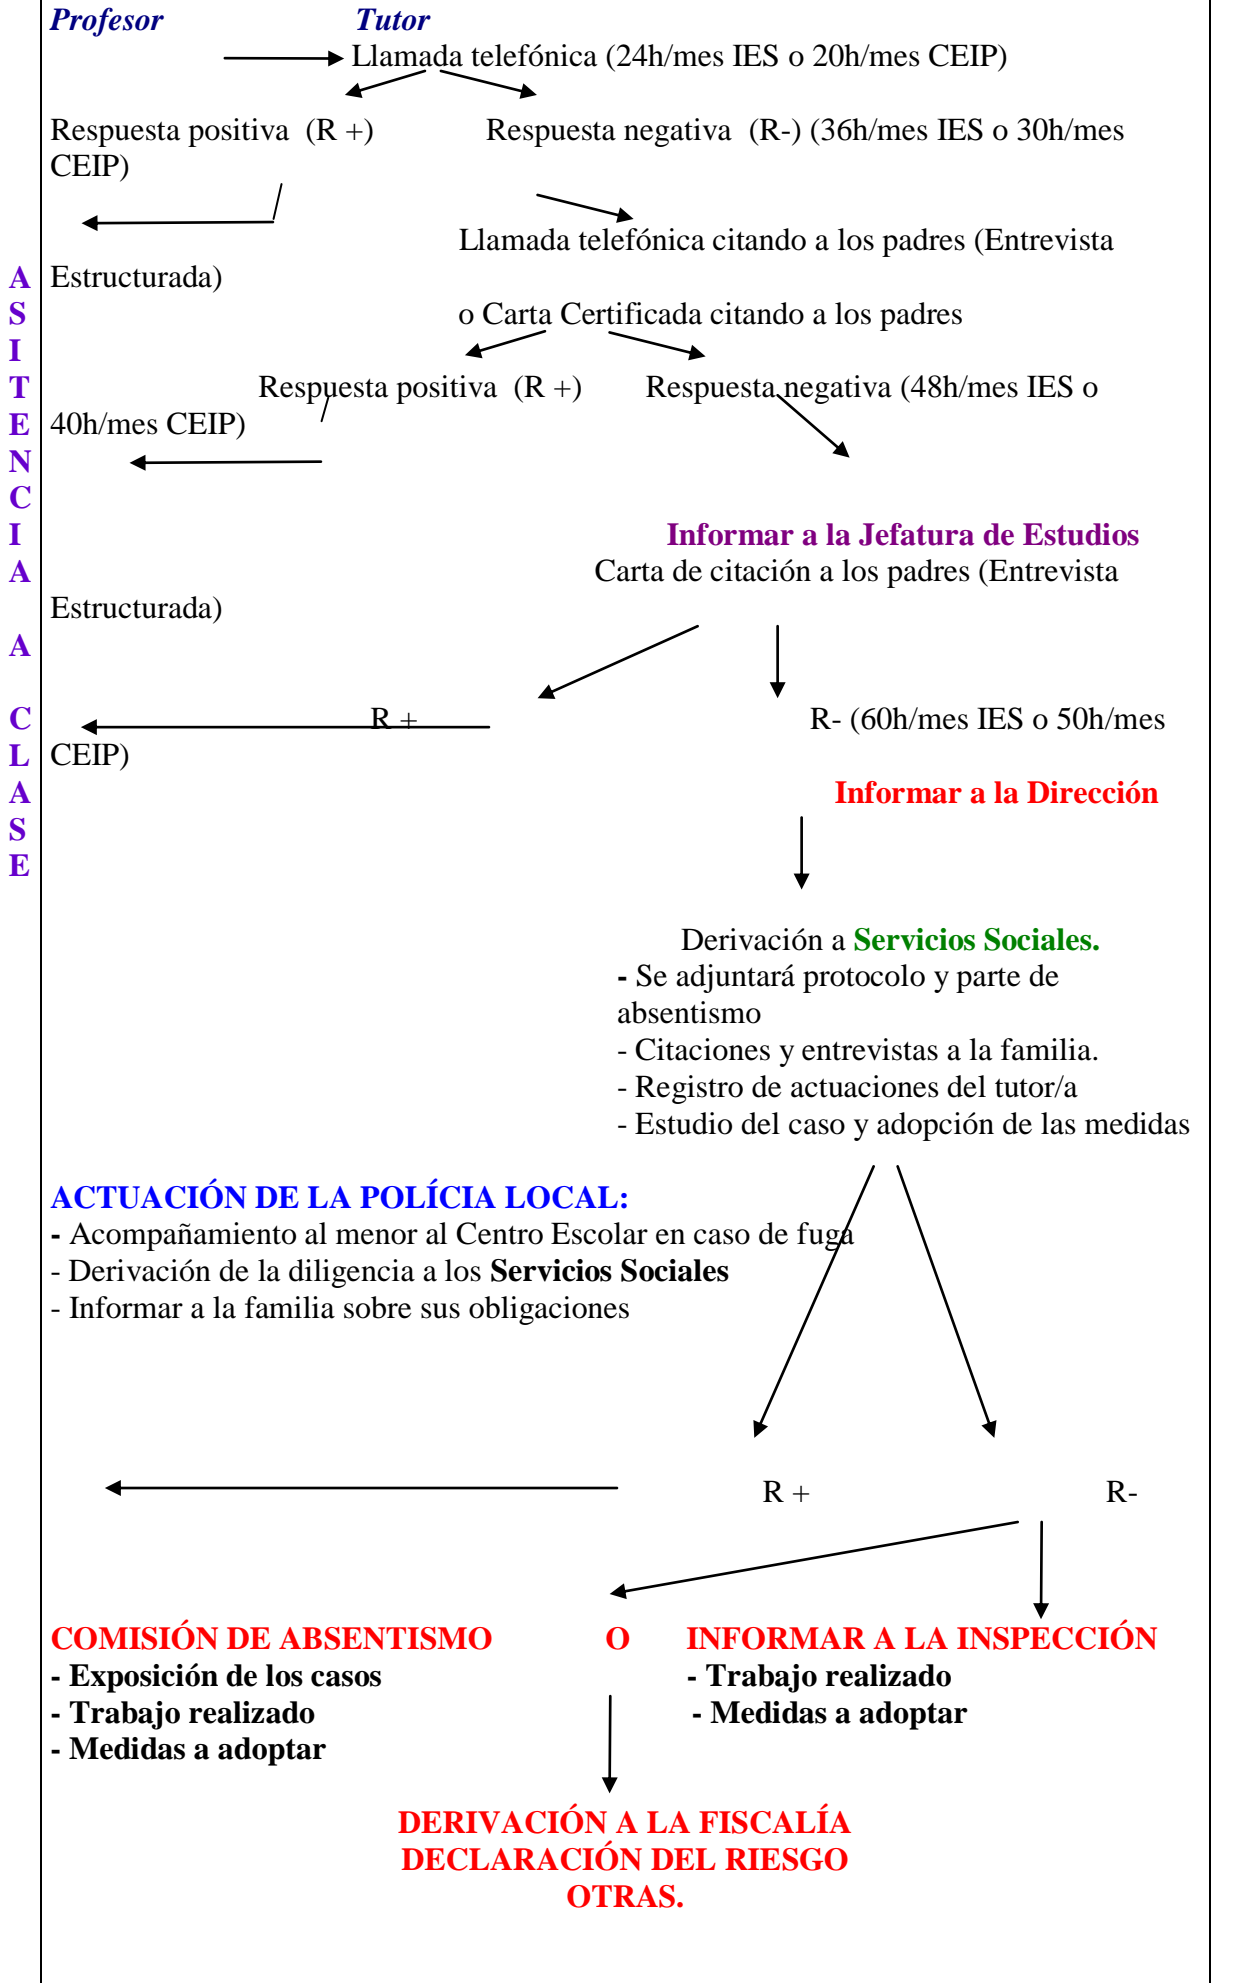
Profesor Tutor

Llamada telefónica (24h/mes IES o 20h/mes CEIP)

Respuesta positiva (R +) Respuesta negativa (R-) (36h/mes IES o 30h/mes CEIP)

Llamada telefónica citando a los padres (Entrevista Estructurada)

o Carta Certificada citando a los padres

Respuesta positiva (R +) Respuesta negativa (48h/mes IES o 40h/mes CEIP)

A
S
I
T
E
N
C
I
A

A

C
L
A
S
E

Informar a la Jefatura de Estudios
Carta de citación a los padres (Entrevista Estructurada)

R +

R- (60h/mes IES o 50h/mes CEIP)

Informar a la Dirección

Derivación a Servicios Sociales.
- Se adjuntará protocolo y parte de absentismo
- Citaciones y entrevistas a la familia.
- Registro de actuaciones del tutor/a
- Estudio del caso y adopción de las medidas

ACTUACIÓN DE LA POLÍCIA LOCAL:
- Acompañamiento al menor al Centro Escolar en caso de fuga
- Derivación de la diligencia a los Servicios Sociales
- Informar a la familia sobre sus obligaciones

R +

R-

COMISIÓN DE ABSENTISMO
- Exposición de los casos
- Trabajo realizado
- Medidas a adoptar

O

INFORMAR A LA INSPECCIÓN
- Trabajo realizado
- Medidas a adoptar

DERIVACIÓN A LA FISCALÍA
DECLARACIÓN DEL RIESGO
OTRAS.